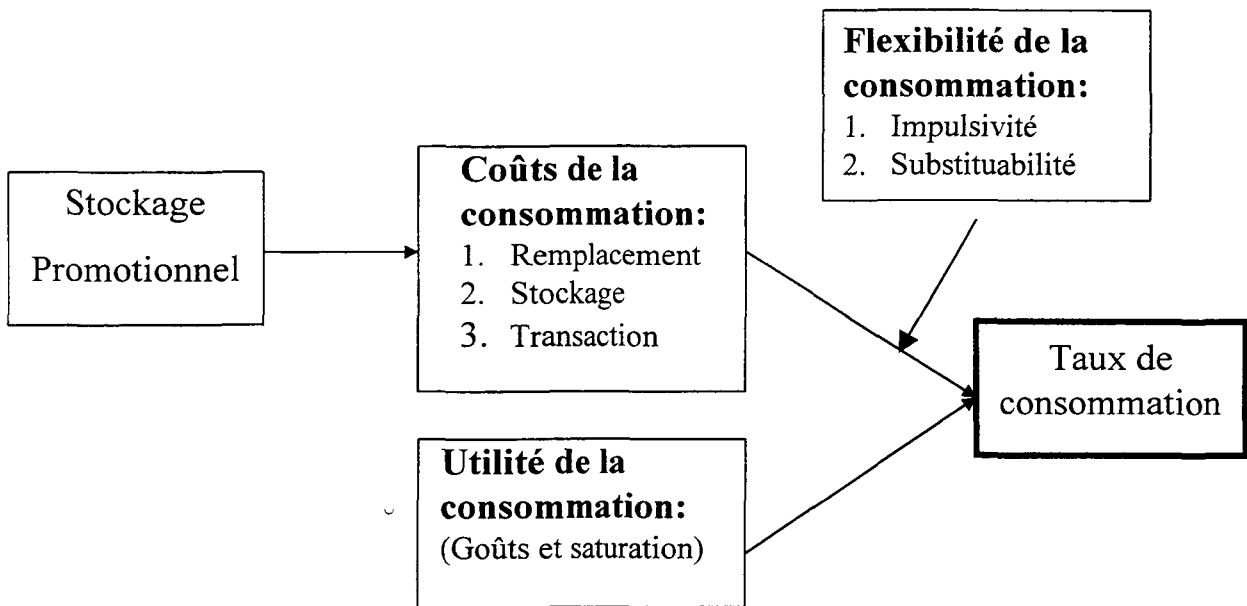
Flexibilité de la consommation:
1. Impulsivité
2. Substituabilité

Stockage Promotionnel

Coûts de la consommation:
1. Remplacement
2. Stockage
3. Transaction

Taux de consommation

Utilité de la consommation:
(Goûts et saturation)